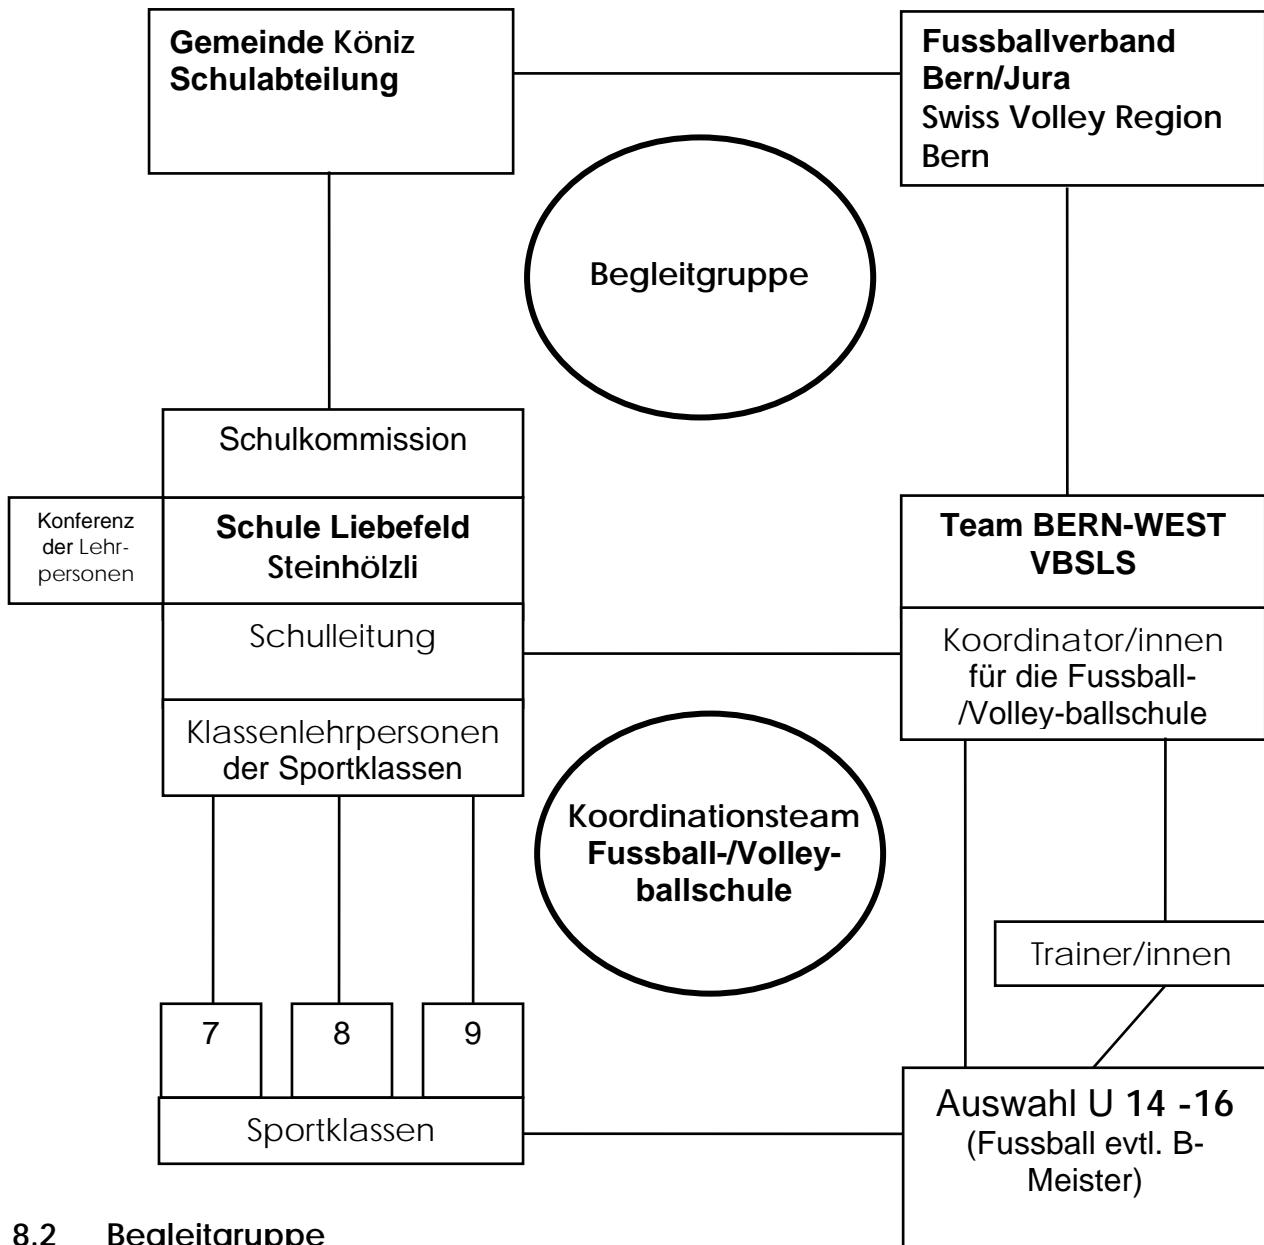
Gemeinde Köniz
Schulabteilung

Fussballverband Bern/Jura
Swiss Volley Region Bern

Begleitgruppe

Schulkommission

Konferenz der Lehrpersonen

Schule Liebefeld Steinhölzli

Schulleitung

Klassenlehrpersonen der Sportklassen

Team BERN-WEST VBSLS

Koordinator/innen für die Fussball-/Volley-ballschule

Koordinationsteam Fussball-/Volleyballschule

Trainer/innen

7

8

9

Sportklassen

Auswahl U 14 -16
(Fussball evtl. B-Meister)

8.2 Begleitgruppe